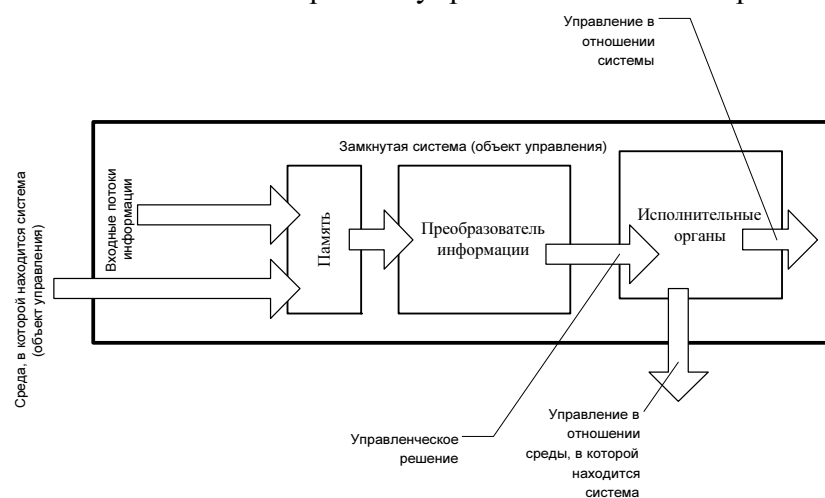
Управление в отношении системы

Замкнутая система (объект управления)

Среда, в которой находится система (объект управления)

Входные потоки информации

Память

Преобразователь информации

Исполнительные органы

Управленческое решение

Управление в отношении среды, в которой находится система